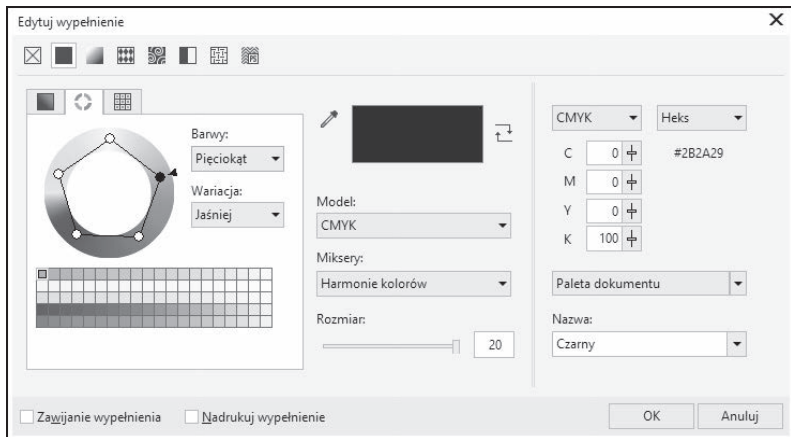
Edytuj wypełnienie

Barwy:
Pięciokąt

Wariacja:
Jaśniej

Model:
CMYK

Miksery:
Harmonie kolorów

Rozmiar:
20

CMYK
Heks

C 0
M 0
Y 0
K 100

#2B2A29

Paleta dokumentu

Nazwa:
Czarny

Zawijanie wypełnienia
Nadrukuj wypełnienie
OK
Anuluj